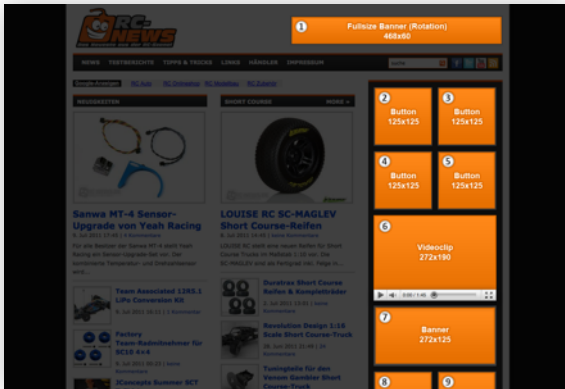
RC-NEWS

1 Fullsize Banner (Rotation) 468x60

NEWS TESTBERICHTE TIPPS & TRICKS LINKS HÄNDLER IMPRESSUM

Google-Anzeigen RC Auto RC Drohnen RC Modellbau RC Zubehör

NEUHEITEN

SHORT COURSE MORE »

Sanwa MT-4 Sensor-Upgrade von Yeah Racing

LOUISE RC SC-MAGLEV Short Course-Reifen

Team Associated 1393.1 LiPo Conversion Kit

Duratrax Short Course Reifen & Kompletträder

Factory Team-Radmitnehmer für SC10 4x4

Revolution Design 1:10 Scale Short Course-Truck

3Concepts Summer SCT

Tuningteile für den Venom Gambler Short Course-Truck

2 Button 125x125

3 Button 125x125

4 Button 125x125

5 Button 125x125

6 Videoclip 272x190

0:00 / 1:45

7 Banner 272x125

8

9